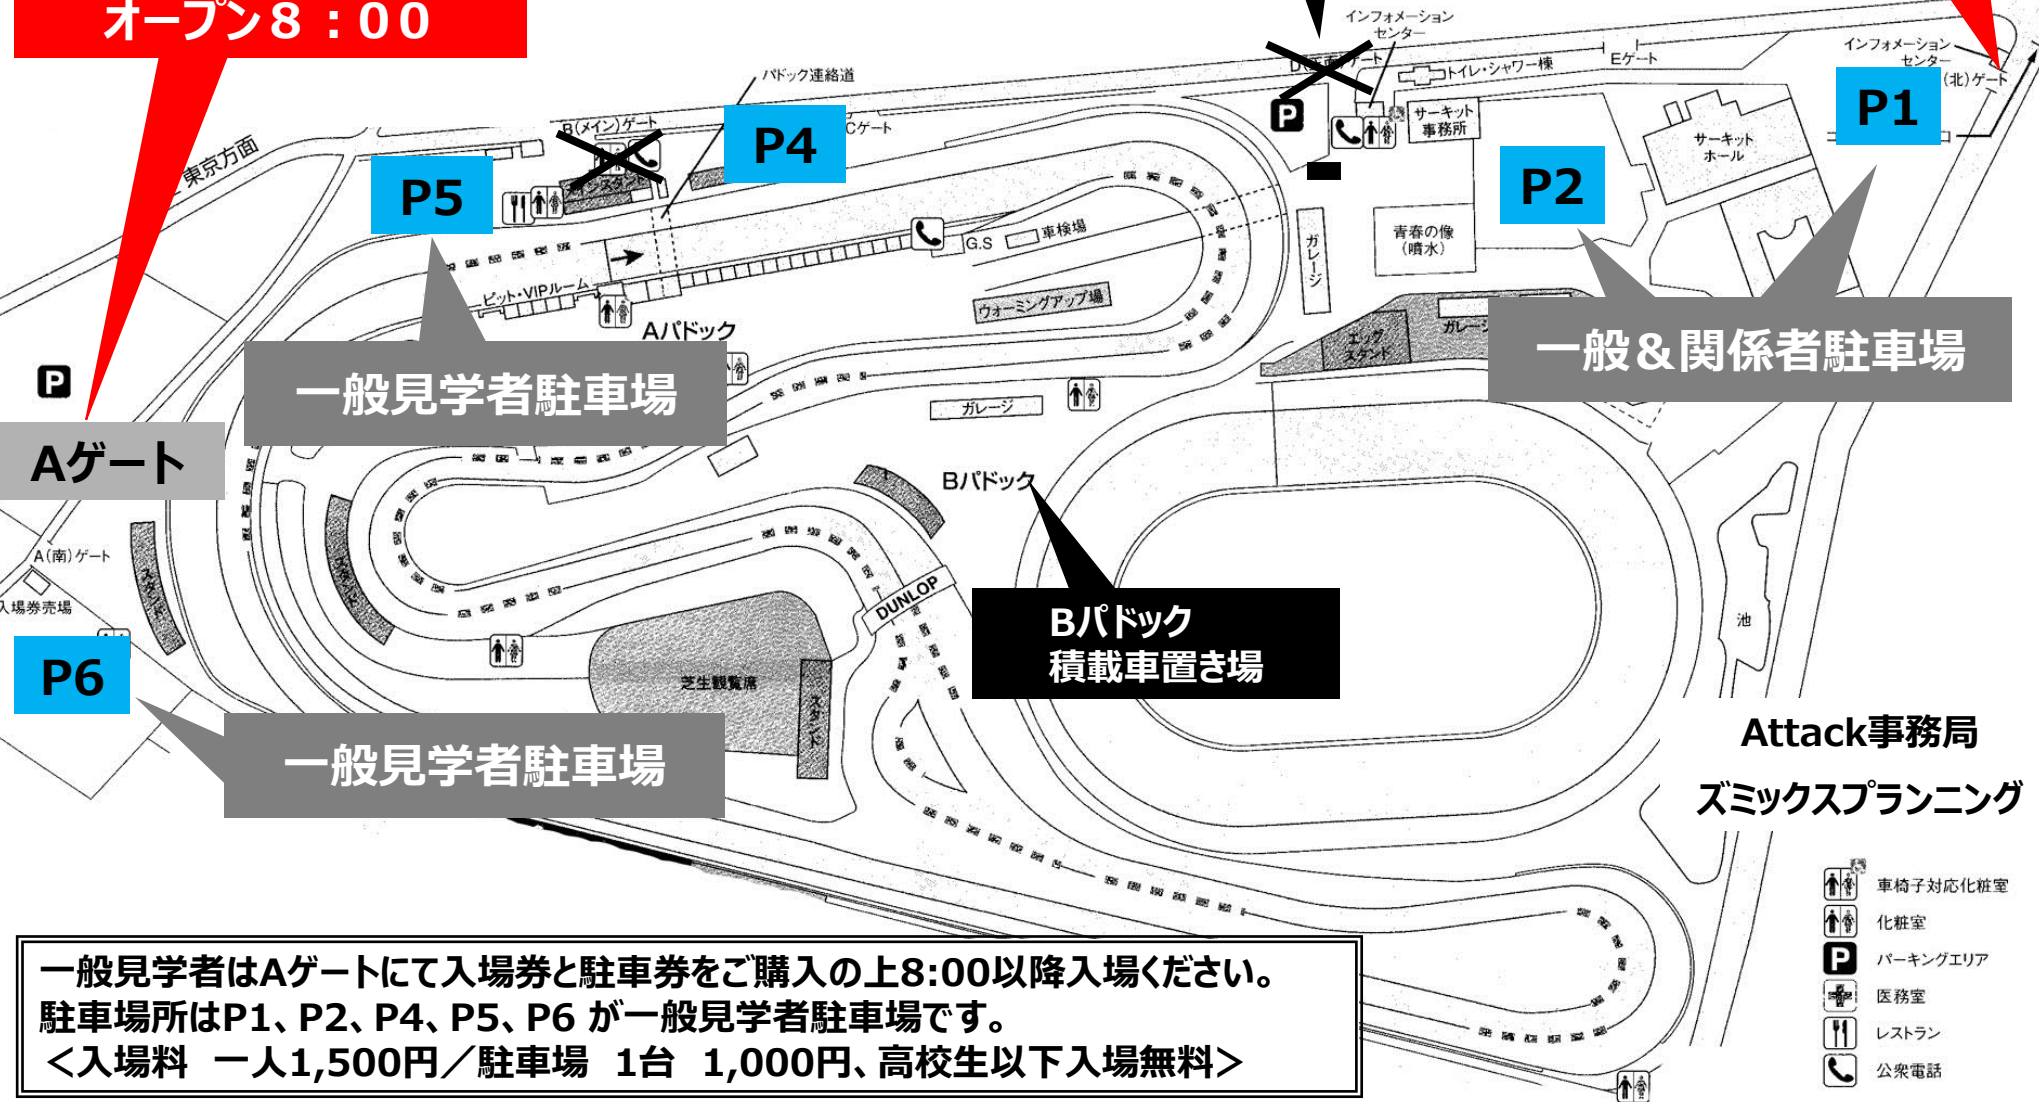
オープン8：00

インフォメーションセンター

D(西)ゲート

トイレ・シャワー棟

Eゲート

インフォメーションセンター

(北)ゲート

パドック連絡道

B(メイン)ゲート

Cゲート

P4

P1

東京方面

P5

サーキット事務所

サーキットホール

P2

車検場

G.S

ガレージ

青春の像（噴水）

ピット・VIPルーム

ウォーミングアップ場

Aパドック

エッグスタンド

ガレージ

一般＆関係者駐車場

一般見学者駐車場

Aゲート

ガレージ

Bパドック

A(南)ゲート

入場券売場

スタンド

DUNLOP

P6

芝生観覧席

スタンド

Bパドック
積載車置き場

池

一般見学者駐車場

Attack事務局

ズミックスプランニング

車椅子対応化粧室
化粧室
パーキングエリア
医務室
レストラン
公衆電話

一般見学者はAゲートにて入場券と駐車券をご購入の上8:00以降入場ください。
駐車場所はP1、P2、P4、P5、P6 が一般見学者駐車場です。
＜入場料　一人1,500円／駐車場　1台　1,000円、高校生以下入場無料＞